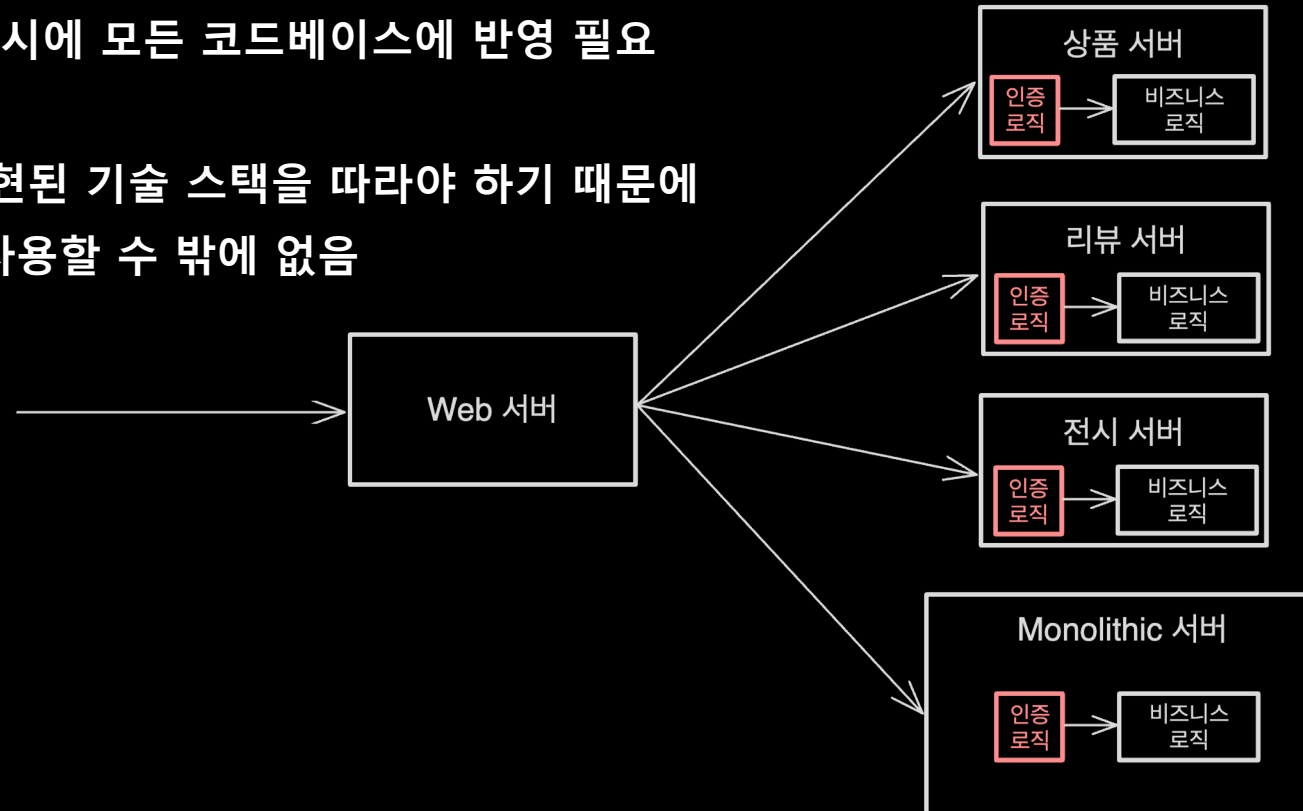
시에 모든 코드베이스에 반영 필요

현된 기술 스택을 따라야 하기 때문에
사용할 수 밖에 없음

Web 서버

상품 서버
인증 로직
비즈니스 로직

리뷰 서버
인증 로직
비즈니스 로직

전시 서버
인증 로직
비즈니스 로직

Monolithic 서버
인증 로직
비즈니스 로직